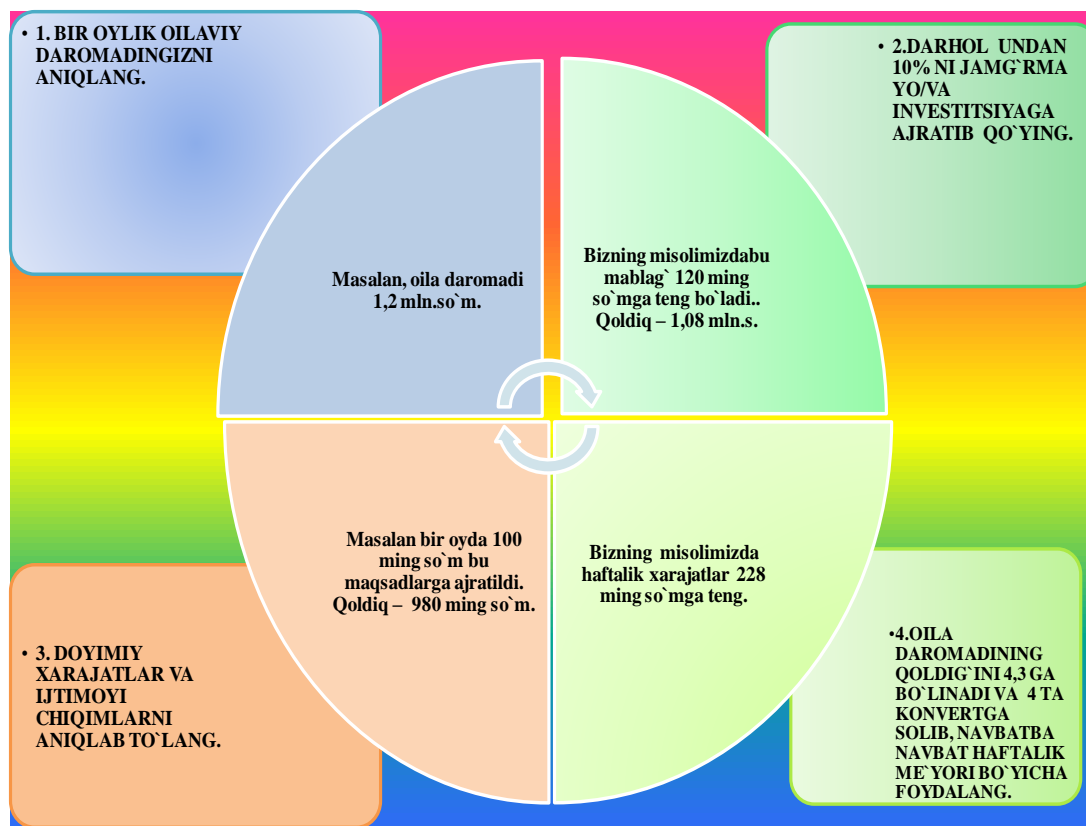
• 1. BIR OYLIK OILAVIY DAROMADINGIZNI ANIQLANG.

• 2.DARHOL UNDAN 10% NI JAMG`RMA YO/VA INVESTITSIYAGA AJRATIB QO`YING.

Masalan, oila daromadi 1,2 mln.so`m.

Bizning misolimizdabu mablag` 120 ming so`mga teng bo`ladi.. Qoldiq – 1,08 mln.s.

Masalan bir oyda 100 ming so`m bu maqsadlarga ajratildi. Qoldiq – 980 ming so`m.

Bizning misolimizda haftalik xarajatlar 228 ming so`mga teng.

• 3. DOYIMIY XARAJATLAR VA IJTIMOYI CHIQIMLARNI ANIQLAB TO`LANG.

•4.OILA DAROMADINING QOLDIG`INI 4,3 GA BO`LINADI VA 4 TA KONVERTGA SOLIB, NAVBATBA NAVBAT HAFTALIK ME`YORI BO`YICHA FOYDALANG.